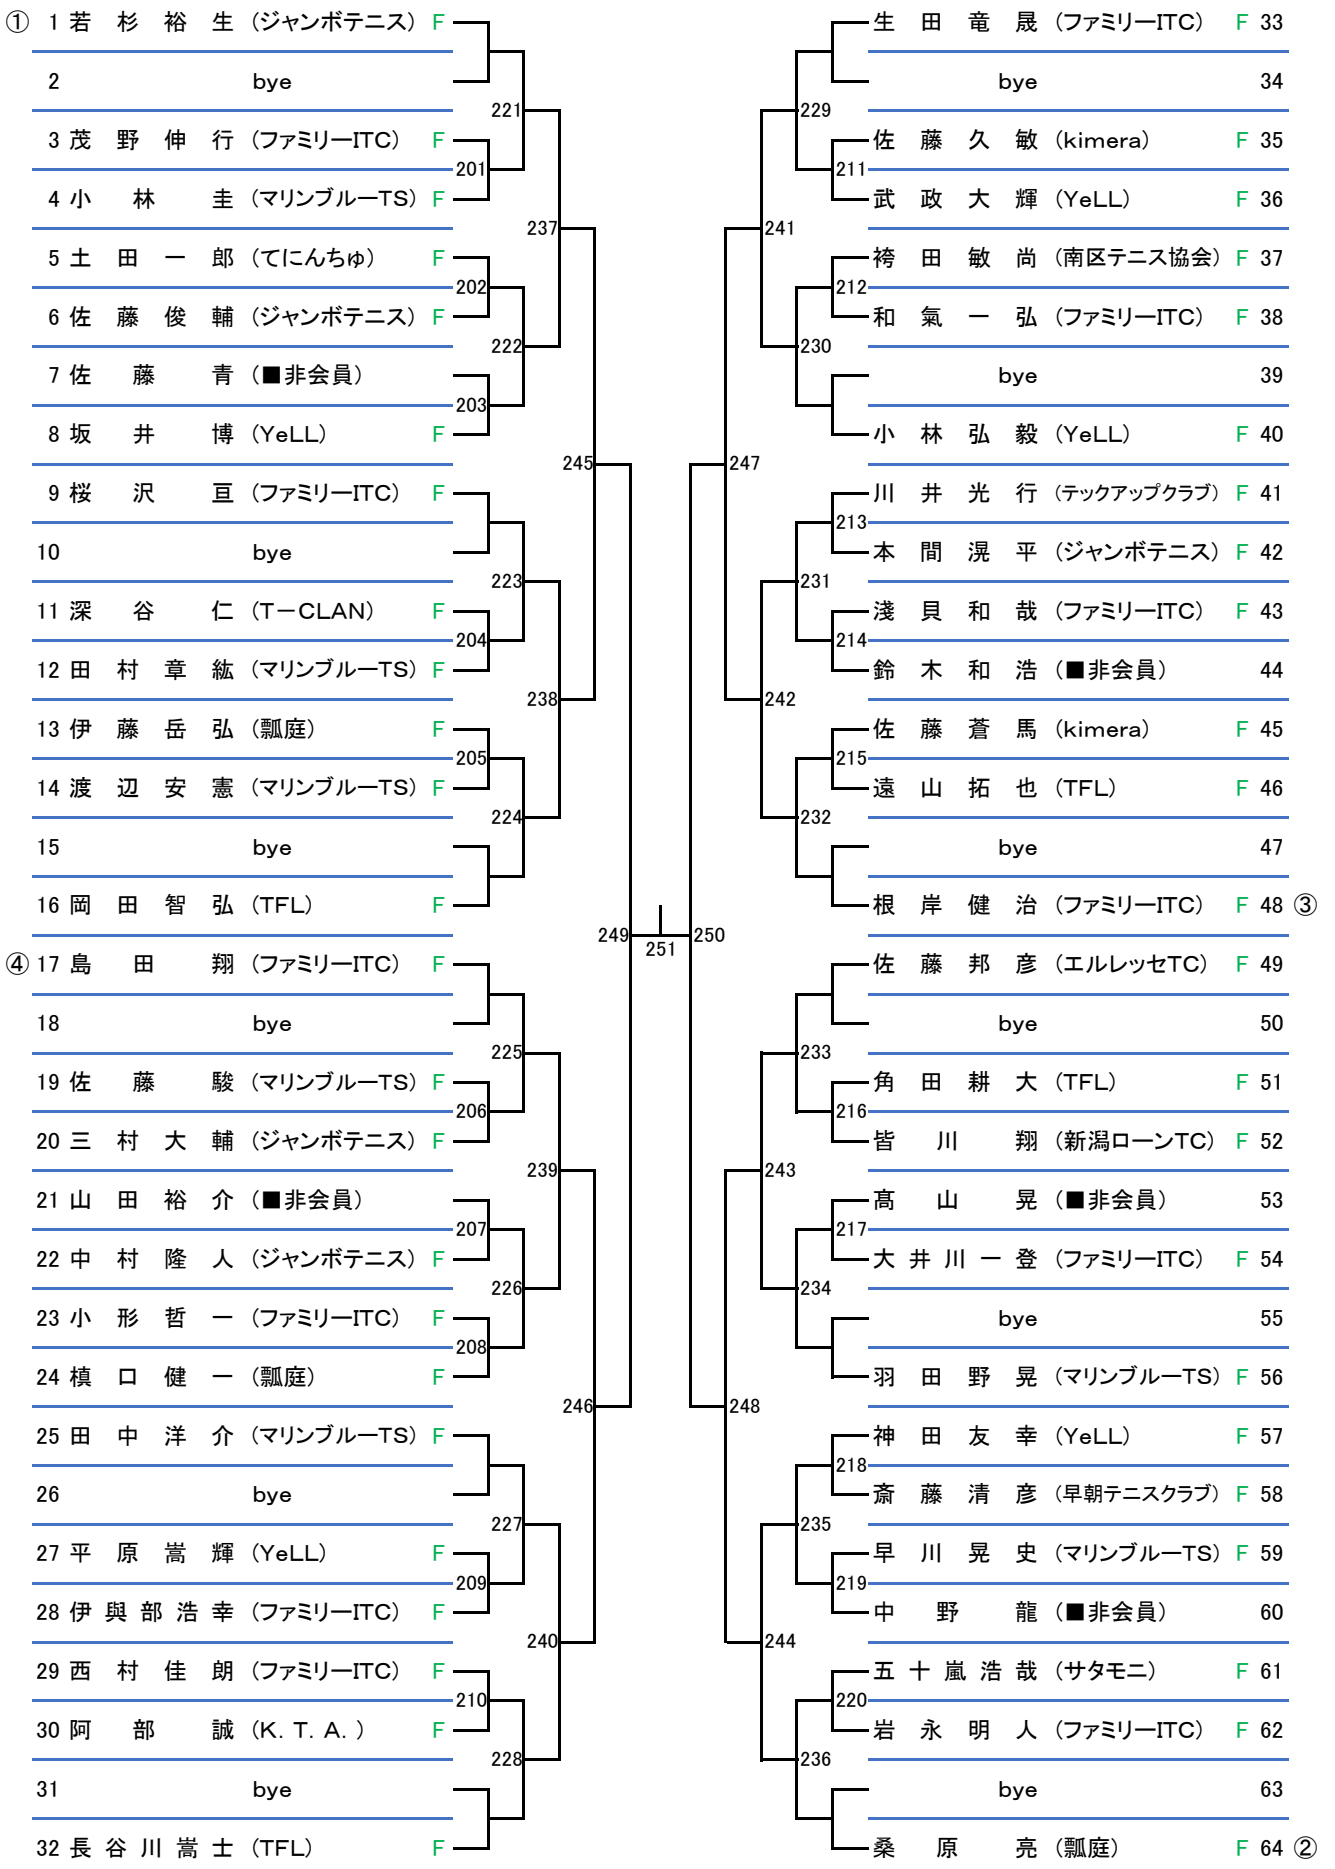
① 1 若 杉 裕 生 (ジャンボテニス) F
2 bye
3 茂 野 伸 行 (ファミリーITC) F
4 小 林 圭 (マリンブルーTS) F
5 土 田 一 郎 (てにんちゅ) F
6 佐 藤 俊 輔 (ジャンボテニス) F
7 佐 藤 青 (■非会員)
8 坂 井 博 (YeLL) F
9 桜 沢 亘 (ファミリーITC) F
10 bye
11 深 谷 仁 (T－CLAN) F
12 田 村 章 紘 (マリンブルーTS) F
13 伊 藤 岳 弘 (瓢庭) F
14 渡 辺 安 憲 (マリンブルーTS) F
15 bye
16 岡 田 智 弘 (TFL) F
④ 17 島 田 翔 (ファミリーITC) F
18 bye
19 佐 藤 駿 (マリンブルーTS) F
20 三 村 大 輔 (ジャンボテニス) F
21 山 田 裕 介 (■非会員)
22 中 村 隆 人 (ジャンボテニス) F
23 小 形 哲 一 (ファミリーITC) F
24 槙 口 健 一 (瓢庭) F
25 田 中 洋 介 (マリンブルーTS) F
26 bye
27 平 原 嵩 輝 (YeLL) F
28 伊 與 部 浩 幸 (ファミリーITC) F
29 西 村 佳 朗 (ファミリーITC) F
30 阿 部 誠 (K. T. A. ) F
31 bye
32 長 谷 川 嵩 士 (TFL) F

201 202 203 204 205 206 207 208 209 210
221 222 223 224 225 226 227 228
237 238 239 240
245 246
249 251 250
247 248
241 242 243 244
229 230 231 232 233 234 235 236
211 212 213 214 215 216 217 218 219 220

生 田 竜 晟 (ファミリーITC) F 33
bye 34
佐 藤 久 敏 (kimera) F 35
武 政 大 輝 (YeLL) F 36
袴 田 敏 尚 (南区テニス協会) F 37
和 氣 一 弘 (ファミリーITC) F 38
bye 39
小 林 弘 毅 (YeLL) F 40
川 井 光 行 (テックアップクラブ) F 41
本 間 滉 平 (ジャンボテニス) F 42
淺 貝 和 哉 (ファミリーITC) F 43
鈴 木 和 浩 (■非会員) 44
佐 藤 蒼 馬 (kimera) F 45
遠 山 拓 也 (TFL) F 46
bye 47
根 岸 健 治 (ファミリーITC) F 48 ③
佐 藤 邦 彦 (エルレッセTC) F 49
bye 50
角 田 耕 大 (TFL) F 51
皆 川 翔 (新潟ローンTC) F 52
髙 山 晃 (■非会員) 53
大 井 川 一 登 (ファミリーITC) F 54
bye 55
羽 田 野 晃 (マリンブルーTS) F 56
神 田 友 幸 (YeLL) F 57
斎 藤 清 彦 (早朝テニスクラブ) F 58
早 川 晃 史 (マリンブルーTS) F 59
中 野 龍 (■非会員) 60
五 十 嵐 浩 哉 (サタモニ) F 61
岩 永 明 人 (ファミリーITC) F 62
bye 63
桑 原 亮 (瓢庭) F 64 ②